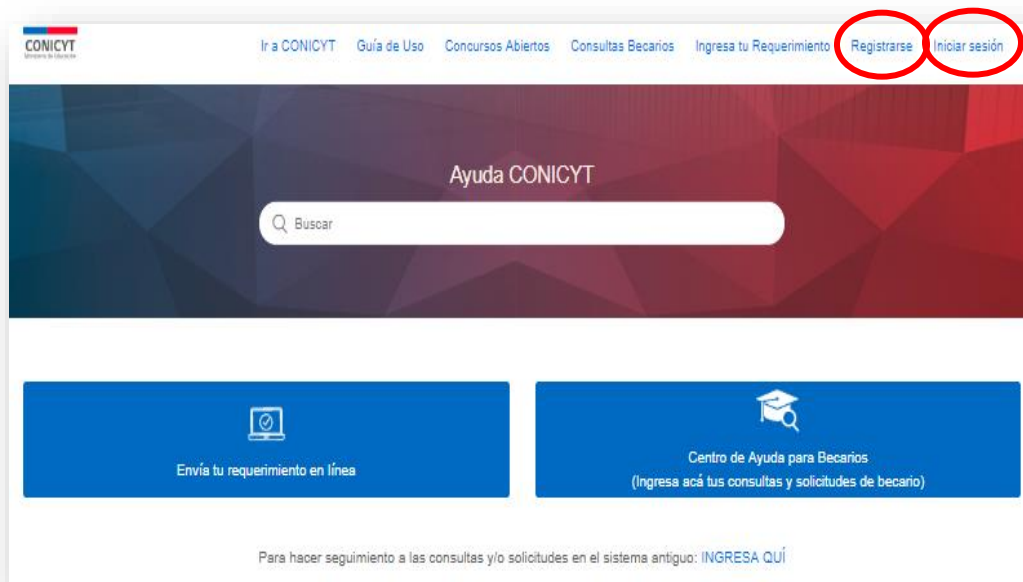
CONICYT
Ministerio de Educación

Ir a CONICYT Guía de Uso Concursos Abiertos Consultas Becarios Ingresa tu Requerimiento Registrarse Iniciar sesión

Ayuda CONICYT

Buscar

Envía tu requerimiento en línea

Centro de Ayuda para Becarios
(Ingresa acá tus consultas y solicitudes de becario)

Para hacer seguimiento a las consultas y/o solicitudes en el sistema antiguo: INGRESA QUÍ